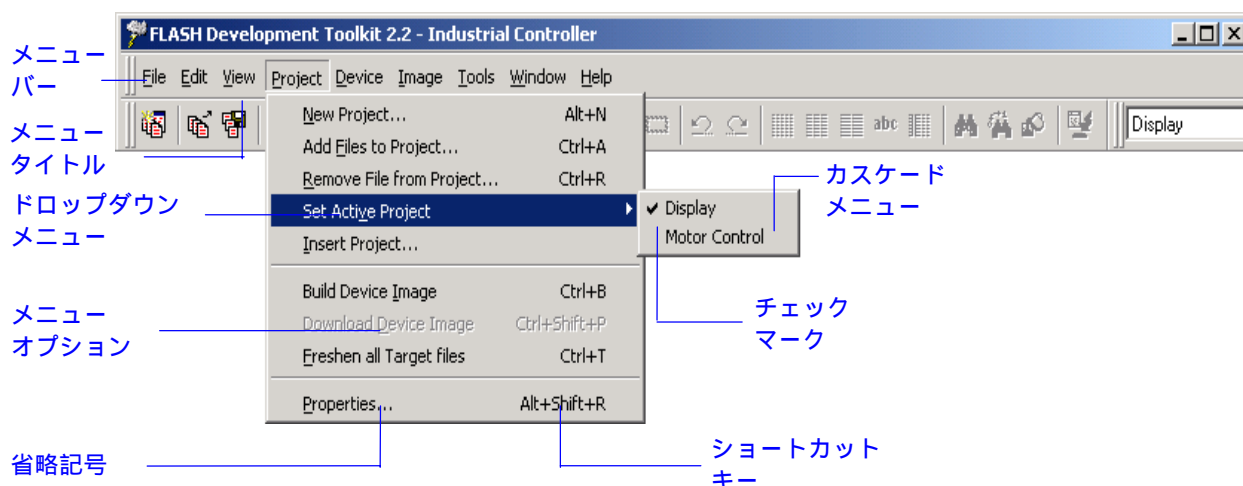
FLASH Development Toolkit 2.2 - Industrial Controller

メニューバー

File Edit View Project Device Image Tools Window Help

メニュータイトル

Display

New Project... Alt+N
Add Files to Project... Ctrl+A
Remove File from Project... Ctrl+R
Set Active Project
Insert Project...
Build Device Image Ctrl+B
Download Device Image Ctrl+Shift+P
Freshen all Target files Ctrl+T
Properties... Alt+Shift+R

Display
Motor Control

カスケードメニュー

ドロップダウンメニュー

チェックマーク

メニューオプション

省略記号

ショートカットキー